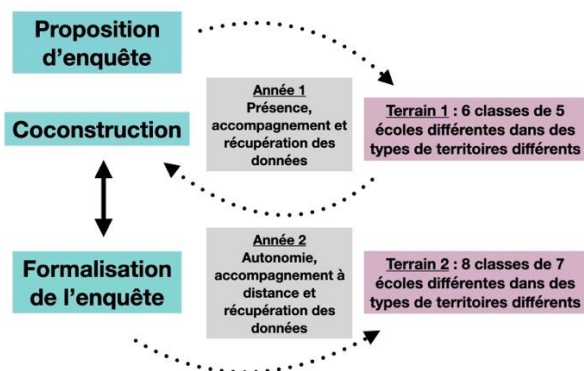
Proposition d'enquête

Année 1
Présence, accompagnement et récupération des données

Terrain 1 : 6 classes de 5 écoles différentes dans des types de territoires différents

Coconstruction

Année 2
Autonomie, accompagnement à distance et récupération des données

Formalisation de l'enquête

Terrain 2 : 8 classes de 7 écoles différentes dans des types de territoires différents